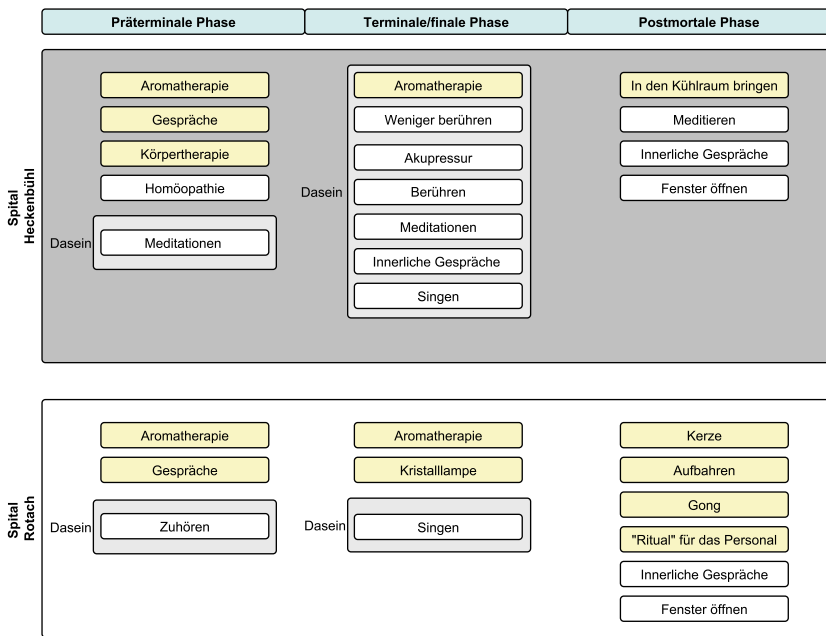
Präterminale Phase | Terminale/finale Phase | Postmortale Phase

Spital Heckenbühl

Aromatherapie
Gespräche
Körpertherapie
Homöopathie
Dasein
Meditationen

Aromatherapie
Weniger berühren
Dasein
Akupressur
Berühren
Meditationen
Innerliche Gespräche
Singen

In den Kühlraum bringen
Meditieren
Innerliche Gespräche
Fenster öffnen

Spital Rotach

Aromatherapie
Gespräche
Dasein
Zuhören

Aromatherapie
Kristalllampe
Dasein
Singen

Kerze
Aufbahren
Gong
"Ritual" für das Personal
Innerliche Gespräche
Fenster öffnen